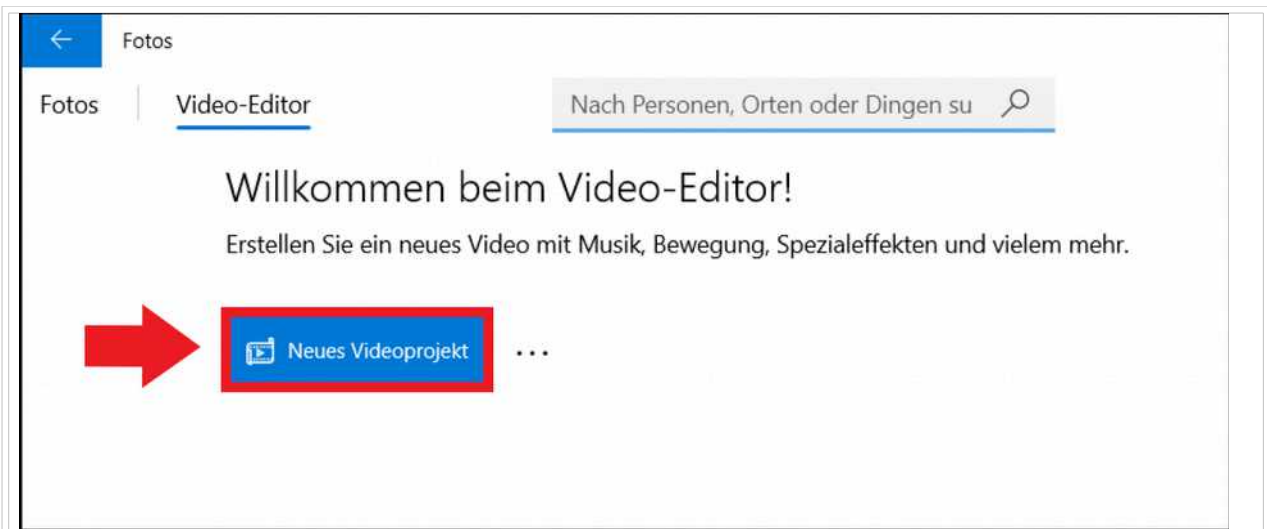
Fotos

Fotos

Video-Editor

Nach Personen, Orten oder Dingen su

Willkommen beim Video-Editor!

Erstellen Sie ein neues Video mit Musik, Bewegung, Spezialeffekten und vielem mehr.

Neues Videoprojekt

...